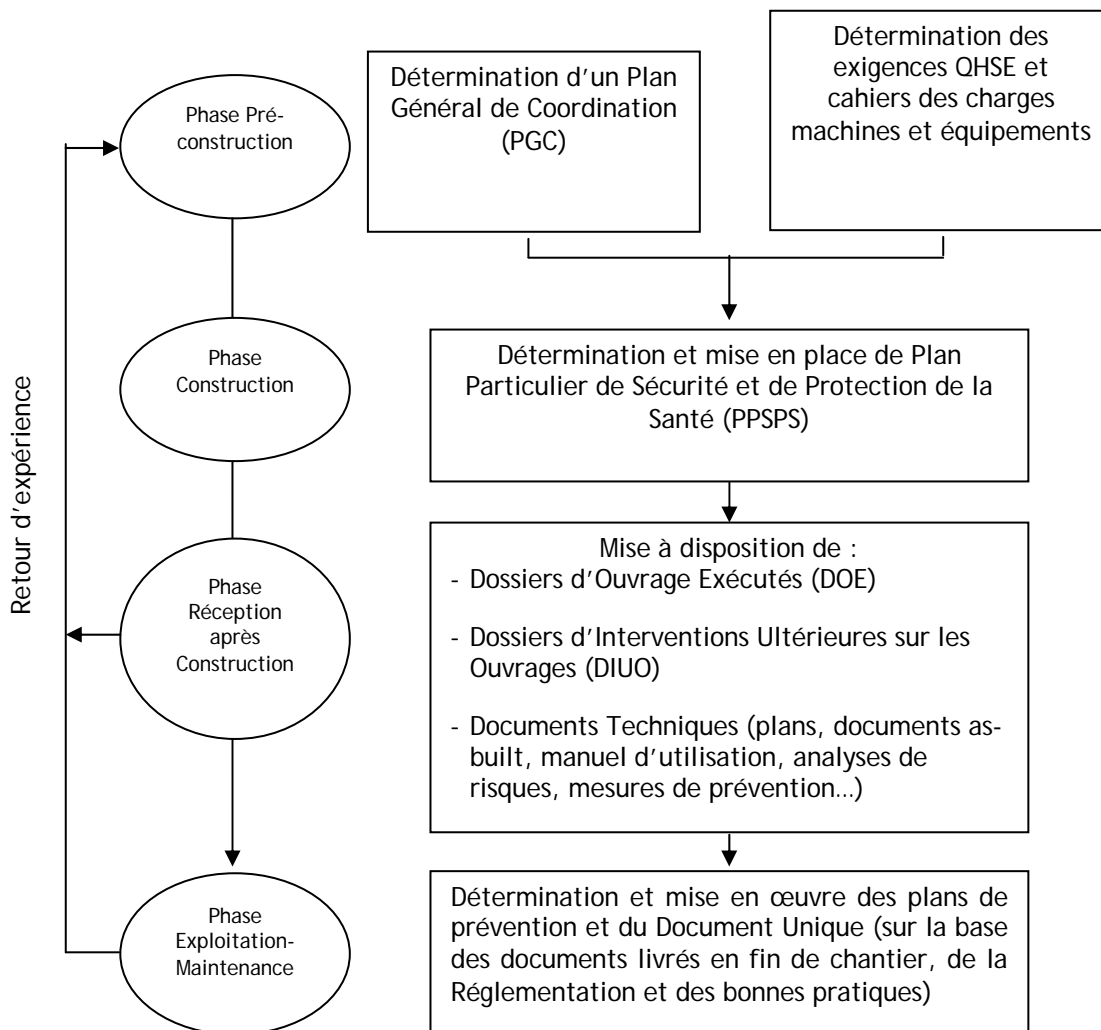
Retour d'expérience

Phase Pré-construction

Phase Construction

Phase Réception après Construction

Phase Exploitation-Maintenance

Détermination d'un Plan Général de Coordination (PGC)

Détermination des exigences QHSE et cahiers des charges machines et équipements

Détermination et mise en place de Plan Particulier de Sécurité et de Protection de la Santé (PPSPS)

Mise à disposition de :
- Dossiers d'Ouvrage Exécutés (DOE)
- Dossiers d'Interventions Ultérieures sur les Ouvrages (DIUO)
- Documents Techniques (plans, documents as-built, manuel d'utilisation, analyses de risques, mesures de prévention…)

Détermination et mise en œuvre des plans de prévention et du Document Unique (sur la base des documents livrés en fin de chantier, de la Réglementation et des bonnes pratiques)